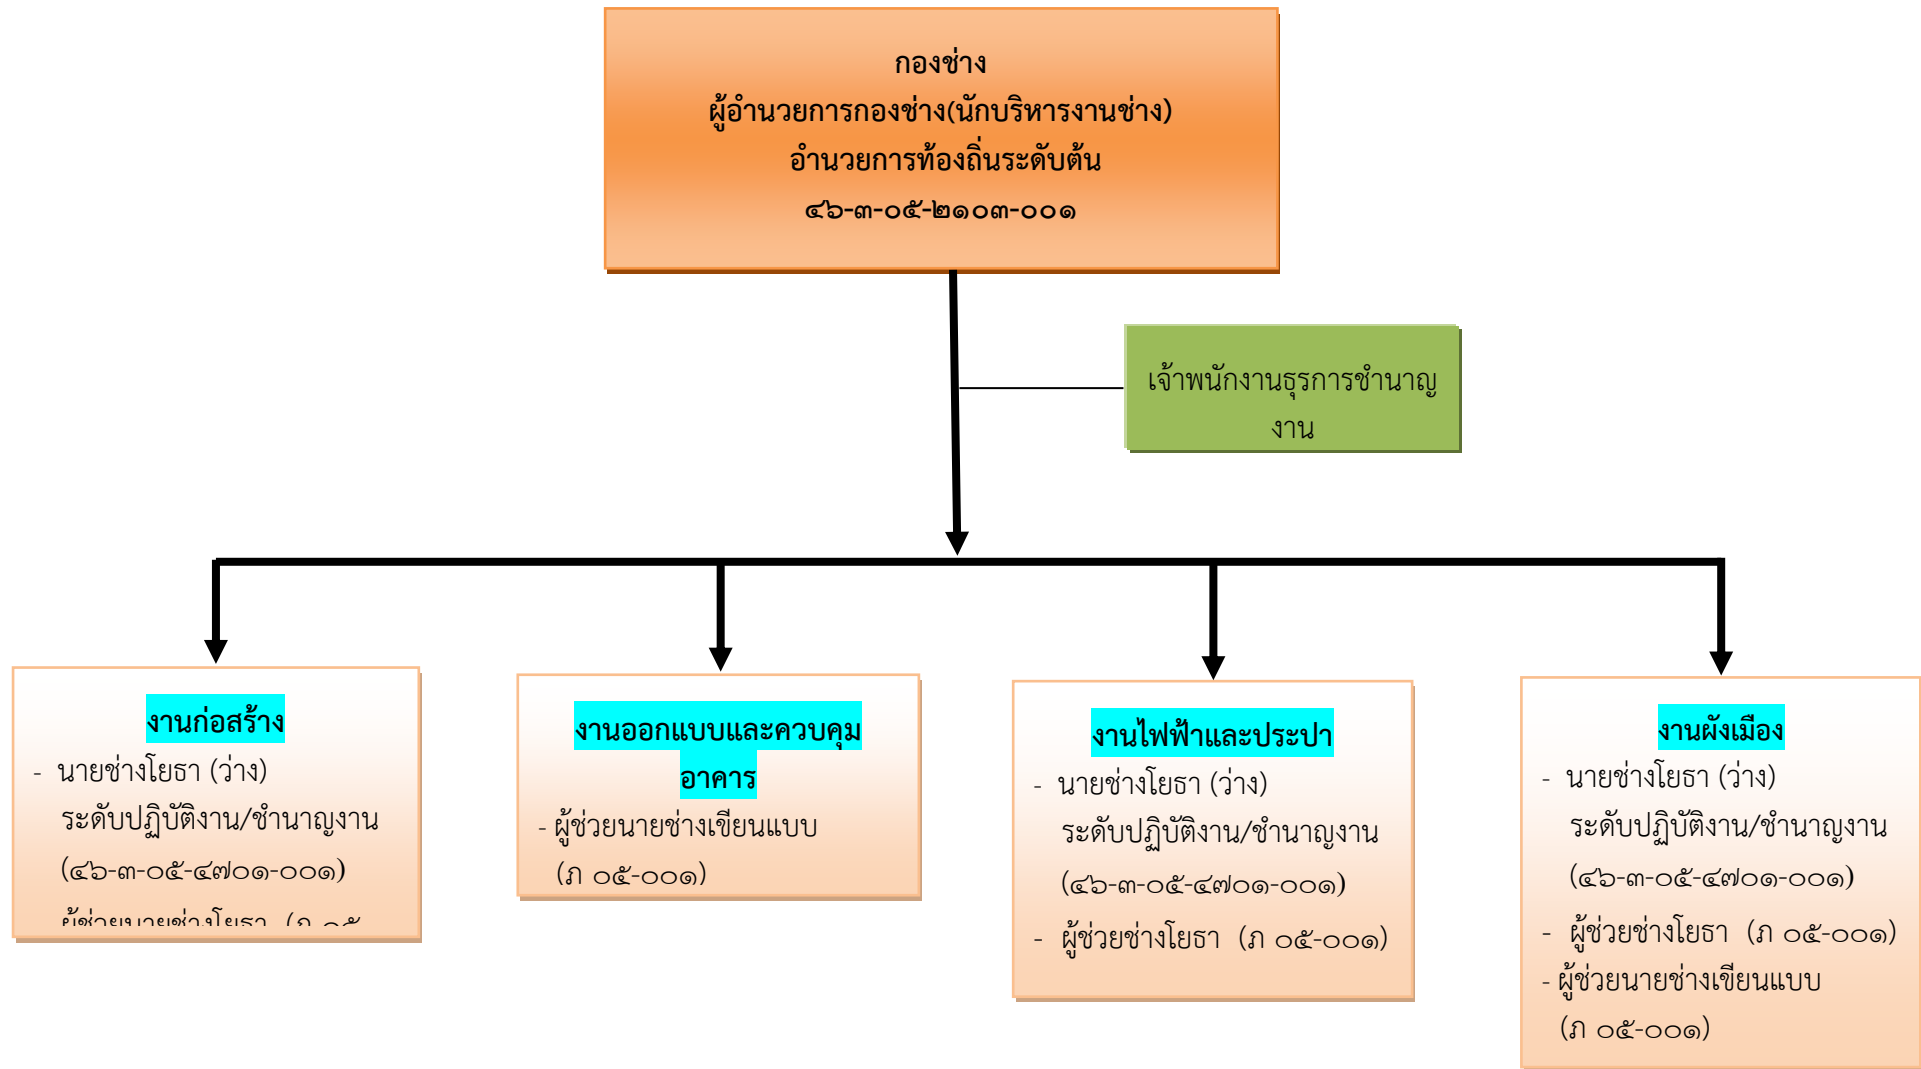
กองช่าง
ผู้อำนวยการกองช่าง(นักบริหารงานช่าง)
อำนวยการท้องถิ่นระดับต้น
๔๖-๓-๐๕-๒๑๐๓-๐๐๑

เจ้าพนักงานธุรการชำนาญงาน

งานก่อสร้าง
- นายช่างโยธา (ว่าง) ระดับปฏิบัติงาน/ชำนาญงาน (๔๖-๓-๐๕-๔๗๐๑-๐๐๑)
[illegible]

งานออกแบบและควบคุมอาคาร
- ผู้ช่วยนายช่างเขียนแบบ (ภ ๐๕-๐๐๑)

งานไฟฟ้าและประปา
- นายช่างโยธา (ว่าง) ระดับปฏิบัติงาน/ชำนาญงาน (๔๖-๓-๐๕-๔๗๐๑-๐๐๑)
- ผู้ช่วยช่างโยธา (ภ ๐๕-๐๐๑)

งานผังเมือง
- นายช่างโยธา (ว่าง) ระดับปฏิบัติงาน/ชำนาญงาน (๔๖-๓-๐๕-๔๗๐๑-๐๐๑)
- ผู้ช่วยช่างโยธา (ภ ๐๕-๐๐๑)
- ผู้ช่วยนายช่างเขียนแบบ (ภ ๐๕-๐๐๑)